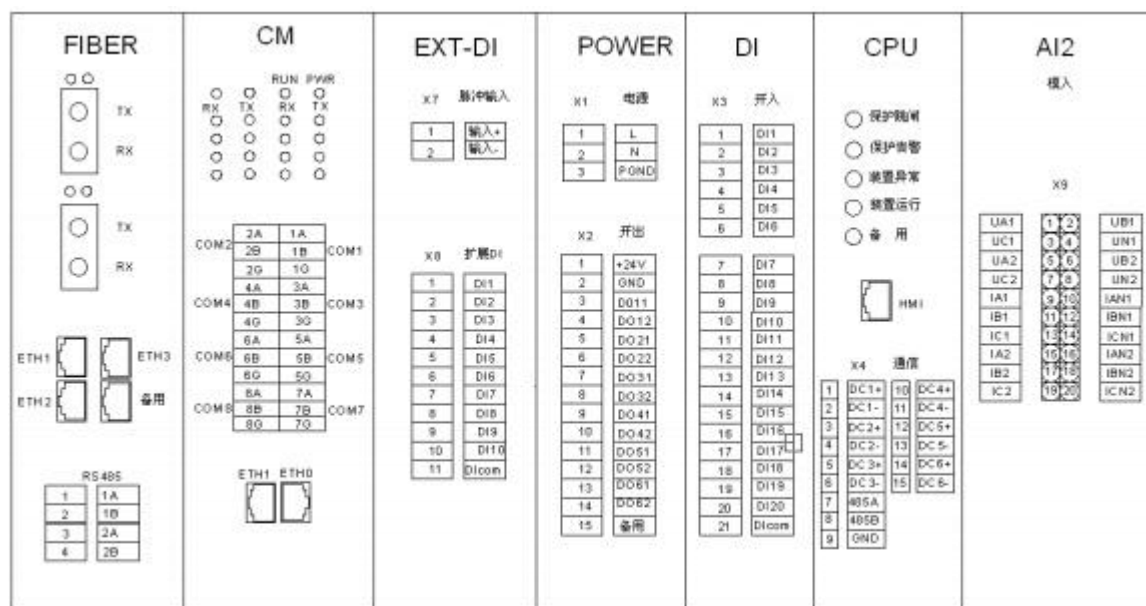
FIBER

TX
RX

TX
RX

ETH1 ETH3
ETH2 备用

RS485

| 1 | 1A |
|---|---|
| 2 | 1B |
| 3 | 2A |
| 4 | 2B |

CM

RUN PWR
RX TX RX TX

| | | | |
|---|---|---|---|
| COM2 | 2A | 1A | COM1 |
| | 2B | 1B | |
| | 2G | 1G | |
| COM4 | 4A | 3A | COM3 |
| | 4B | 3B | |
| | 4G | 3G | |
| COM6 | 6A | 5A | COM5 |
| | 6B | 5B | |
| | 6G | 5G | |
| COM8 | 8A | 7A | COM7 |
| | 8B | 7B | |
| | 8G | 7G | |

ETH1 ETH0

EXT-DI

X7 脉冲输入

| 1 | 输入+ |
|---|---|
| 2 | 输入- |

X8 扩展DI

| 1 | DI1 |
|---|---|
| 2 | DI2 |
| 3 | DI3 |
| 4 | DI4 |
| 5 | DI5 |
| 6 | DI6 |
| 7 | DI7 |
| 8 | DI8 |
| 9 | DI9 |
| 10 | DI10 |
| 11 | DIcom |

POWER

X1 电源

| 1 | L |
|---|---|
| 2 | N |
| 3 | PGND |

X2 开出

| 1 | +24V |
|---|---|
| 2 | GND |
| 3 | DO11 |
| 4 | DO12 |
| 5 | DO21 |
| 6 | DO22 |
| 7 | DO31 |
| 8 | DO32 |
| 9 | DO41 |
| 10 | DO42 |
| 11 | DO51 |
| 12 | DO52 |
| 13 | DO61 |
| 14 | DO62 |
| 15 | 备用 |

DI

X3 开入

| 1 | DI1 |
|---|---|
| 2 | DI2 |
| 3 | DI3 |
| 4 | DI4 |
| 5 | DI5 |
| 6 | DI6 |
| 7 | DI7 |
| 8 | DI8 |
| 9 | DI9 |
| 10 | DI10 |
| 11 | DI11 |
| 12 | DI12 |
| 13 | DI13 |
| 14 | DI14 |
| 15 | DI15 |
| 16 | DI16 |
| 17 | DI17 |
| 18 | DI18 |
| 19 | DI19 |
| 20 | DI20 |
| 21 | DIcom |

CPU

保护跳闸
保护告警
装置异常
装置运行
备 用

HMI

X4 通信

| 1 | DC1+ | 10 | DC4+ |
|---|---|---|---|
| 2 | DC1- | 11 | DC4- |
| 3 | DC2+ | 12 | DC5+ |
| 4 | DC2- | 13 | DC5- |
| 5 | DC3+ | 14 | DC6+ |
| 6 | DC3- | 15 | DC6- |
| 7 | 485A | | |
| 8 | 485B | | |
| 9 | GND | | |

AI2

模入

X9

| UA1 | 1 | 2 | UB1 |
|---|---|---|---|
| UC1 | 3 | 4 | UN1 |
| UA2 | 5 | 6 | UB2 |
| UC2 | 7 | 8 | UN2 |
| IA1 | 9 | 10 | IAN1 |
| IB1 | 11 | 12 | IBN1 |
| IC1 | 13 | 14 | ICN1 |
| IA2 | 15 | 16 | IAN2 |
| IB2 | 17 | 18 | IBN2 |
| IC2 | 19 | 20 | ICN2 |